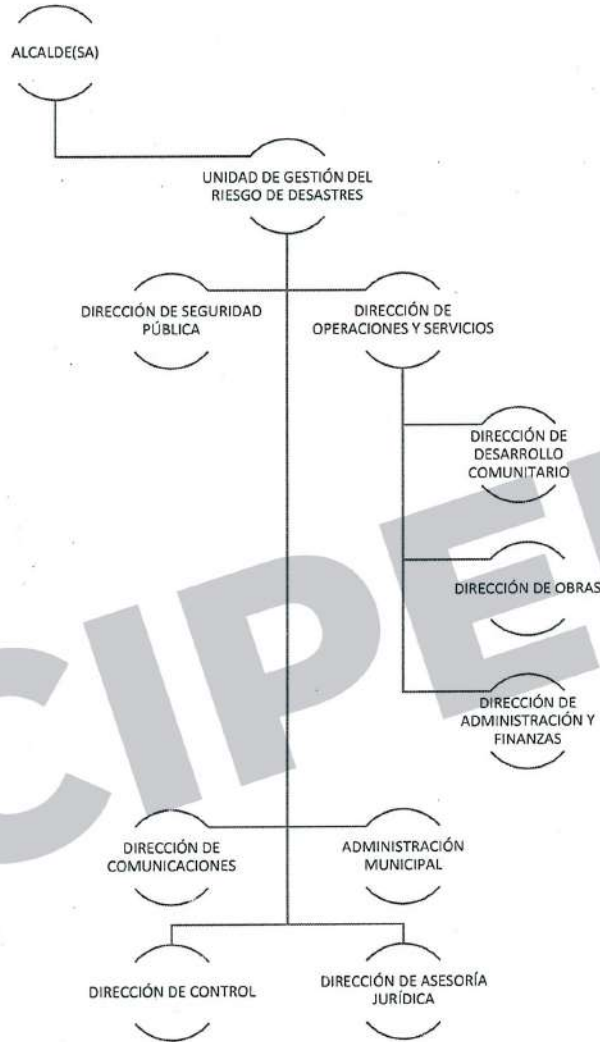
ALCALDE(SA)

UNIDAD DE GESTIÓN DEL RIESGO DE DESASTRES

DIRECCIÓN DE SEGURIDAD PÚBLICA

DIRECCIÓN DE OPERACIONES Y SERVICIOS

DIRECCIÓN DE DESARROLLO COMUNITARIO

DIRECCIÓN DE OBRAS

DIRECCIÓN DE ADMINISTRACIÓN Y FINANZAS

DIRECCIÓN DE COMUNICACIONES

ADMINISTRACIÓN MUNICIPAL

DIRECCIÓN DE CONTROL

DIRECCIÓN DE ASESORÍA JURÍDICA

CIPE